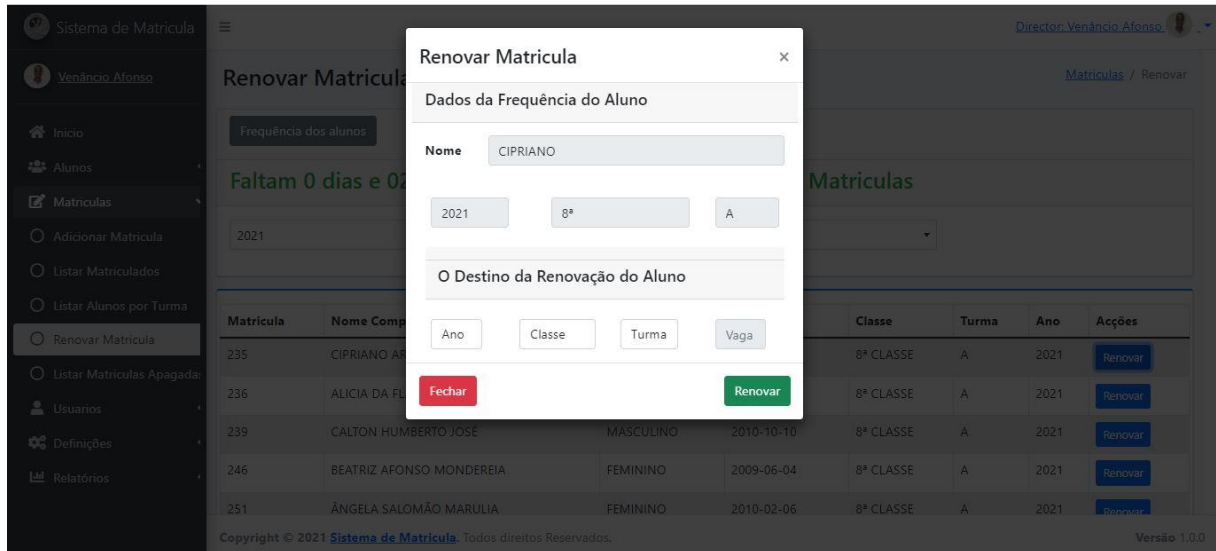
Sistema de Matricula

Director: Venâncio Afonso

Venâncio Afonso

Inicio
Alunos
Matriculas
Adicionar Matricula
Listar Matriculados
Listar Alunos por Turma
Renovar Matricula
Listar Matriculas Apagada
Usuarios
Definições
Relatórios

Renovar Matricula

Matriculas / Renovar

Frequência dos alunos

Faltam 0 dias e 0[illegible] Matriculas

2021

| Matricula | Nome Comp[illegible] | | | Classe | Turma | Ano | Acções |
|---|---|---|---|---|---|---|---|
| 235 | CIPRIANO A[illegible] | | | 8ª CLASSE | A | 2021 | Renovar |
| 236 | ALICIA DA FL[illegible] | | | 8ª CLASSE | A | 2021 | Renovar |
| 239 | CALTON HUMBERTO JOSÉ | MASCULINO | 2010-10-10 | 8ª CLASSE | A | 2021 | Renovar |
| 246 | BEATRIZ AFONSO MONDEREIA | FEMININO | 2009-06-04 | 8ª CLASSE | A | 2021 | Renovar |
| 251 | ÂNGELA SALOMÃO MARULIA | FEMININO | 2010-02-06 | 8ª CLASSE | A | 2021 | Renovar |

Copyright © 2021 Sistema de Matricula. Todos direitos Reservados.

Versão 1.0.0

Renovar Matricula ×

Dados da Frequência do Aluno

Nome CIPRIANO

2021 8ª A

O Destino da Renovação do Aluno

Ano Classe Turma Vaga

Fechar Renovar